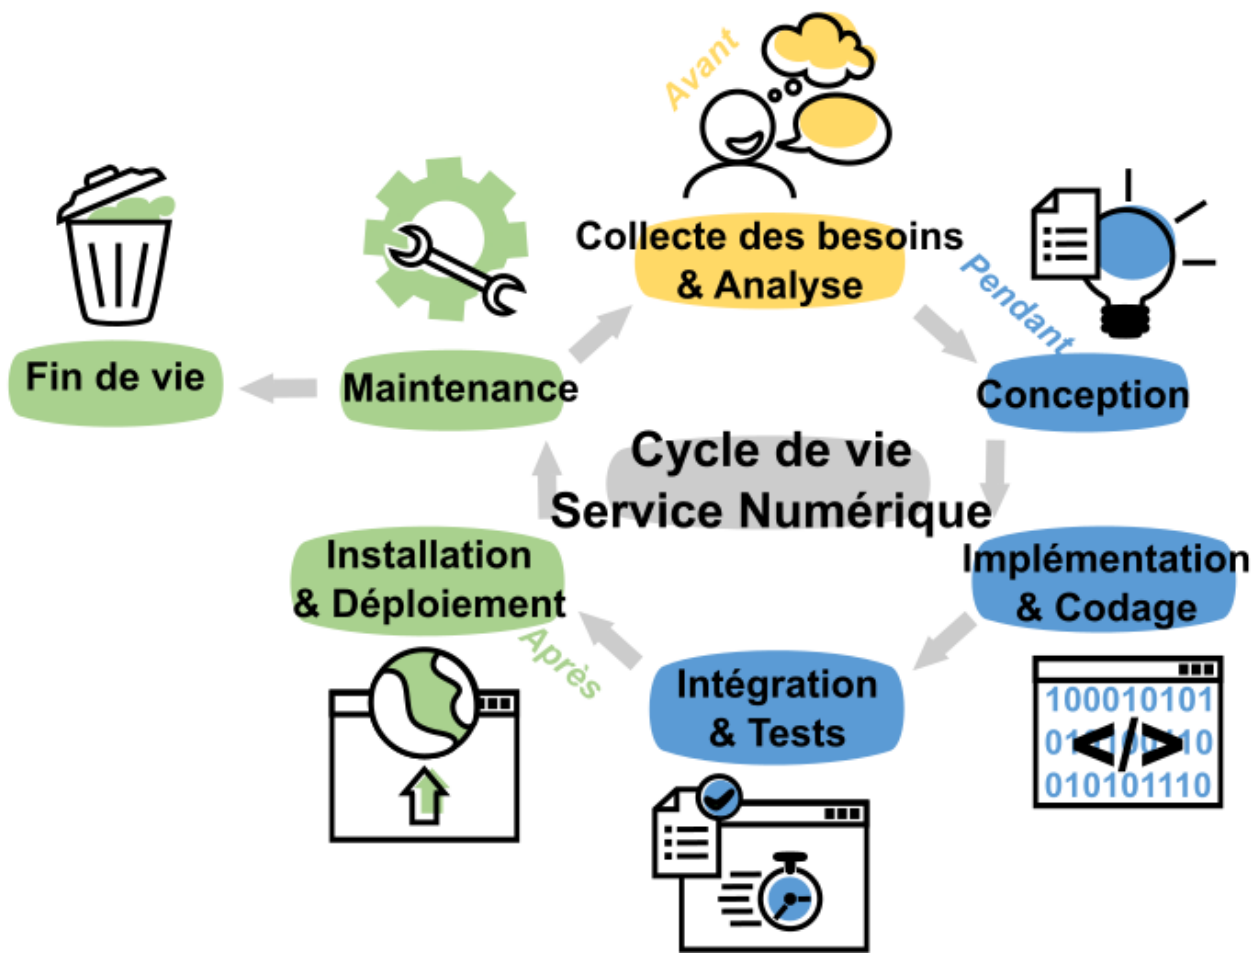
Avant

Collecte des besoins & Analyse

Pendant

Conception

Implémentation & Codage

100010101
01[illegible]10
010101110

Intégration & Tests

Après

Installation & Déploiement

Maintenance

Fin de vie

Cycle de vie Service Numérique